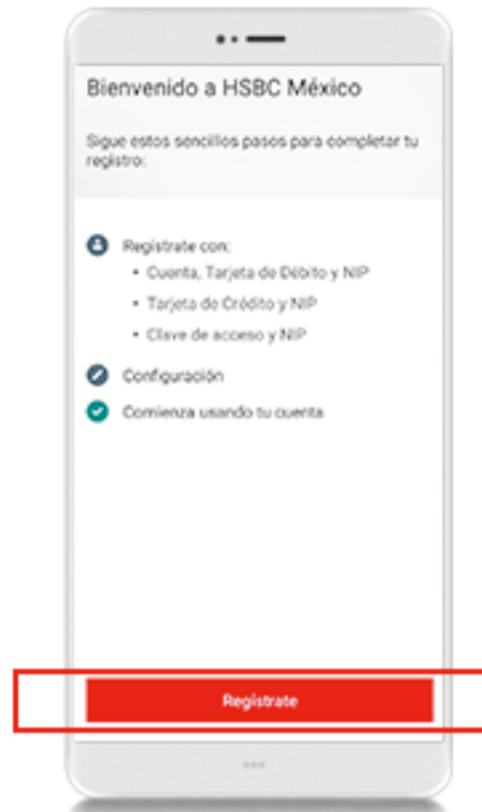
Bienvenido a HSBC México

Sigue estos sencillos pasos para completar tu registro:

Regístrate con:
• Cuenta, Tarjeta de Débito y NIP
• Tarjeta de Crédito y NIP
• Clave de acceso y NIP

Configuración

Comienza usando tu cuenta

Regístrate